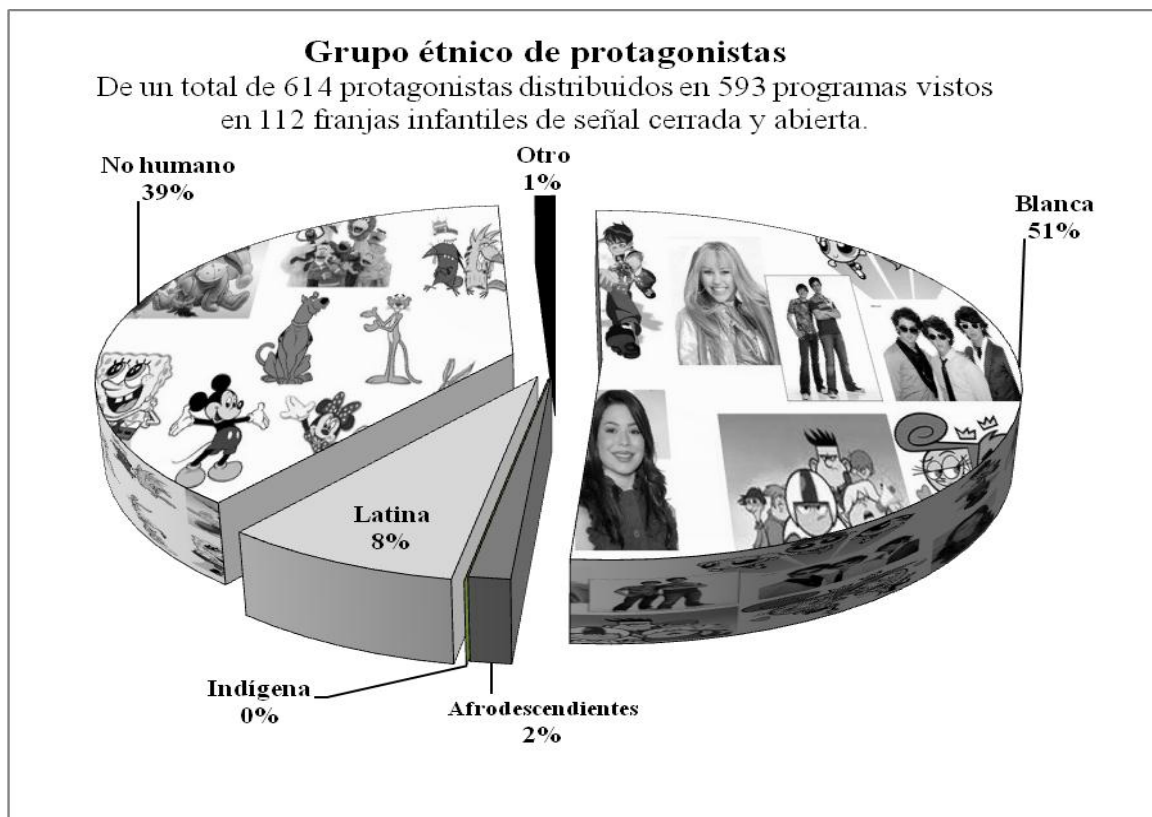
Grupo étnico de protagonistas
De un total de 614 protagonistas distribuidos en 593 programas vistos en 112 franjas infantiles de señal cerrada y abierta.

No humano
39%

Otro
1%

Blanca
51%

Latina
8%

Indígena
0%

Afrodescendientes
2%